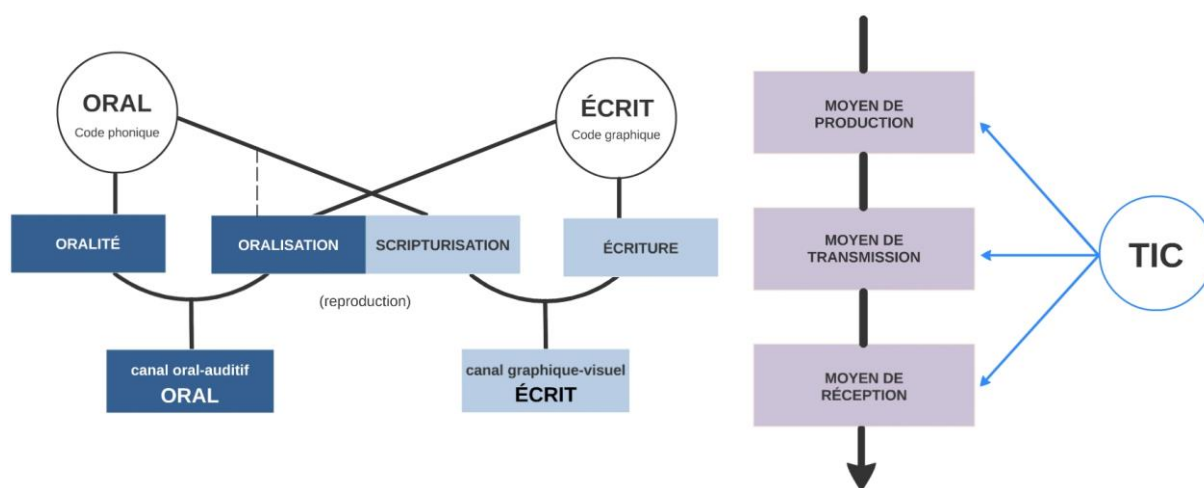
ORAL
Code phonique

ÉCRIT
Code graphique

ORALITÉ

ORALISATION

SCRIPTURISATION

ÉCRITURE

(reproduction)

canal oral-auditif
ORAL

canal graphique-visuel
ÉCRIT

MOYEN DE PRODUCTION

MOYEN DE TRANSMISSION

MOYEN DE RÉCEPTION

TIC